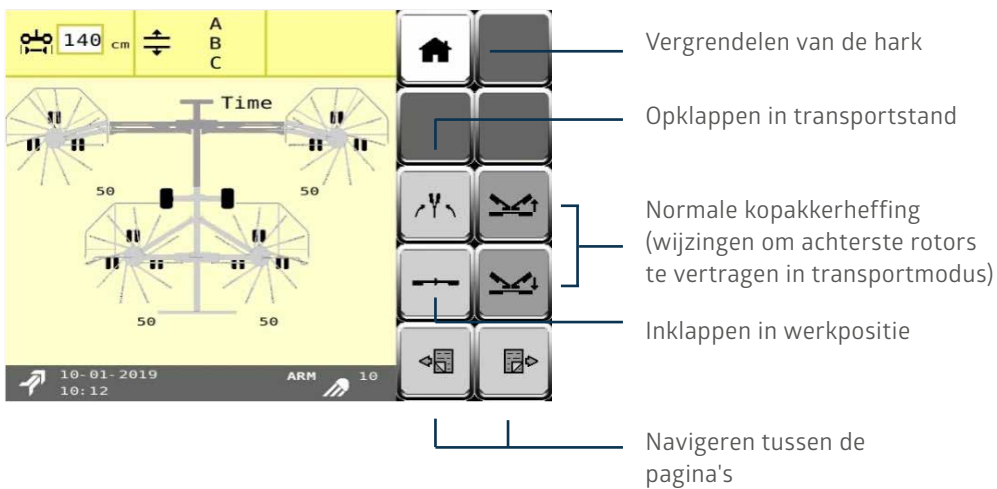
140 cm
A
B
C
Time
50
50
50
50
10-01-2019
10:12
ARM 10

Vergrendelen van de hark

Opklappen in transportstand

Normale kopakkerheffing (wijzingen om achterste rotors te vertragen in transportmodus)

Inklappen in werkpositie

Navigeren tussen de pagina's